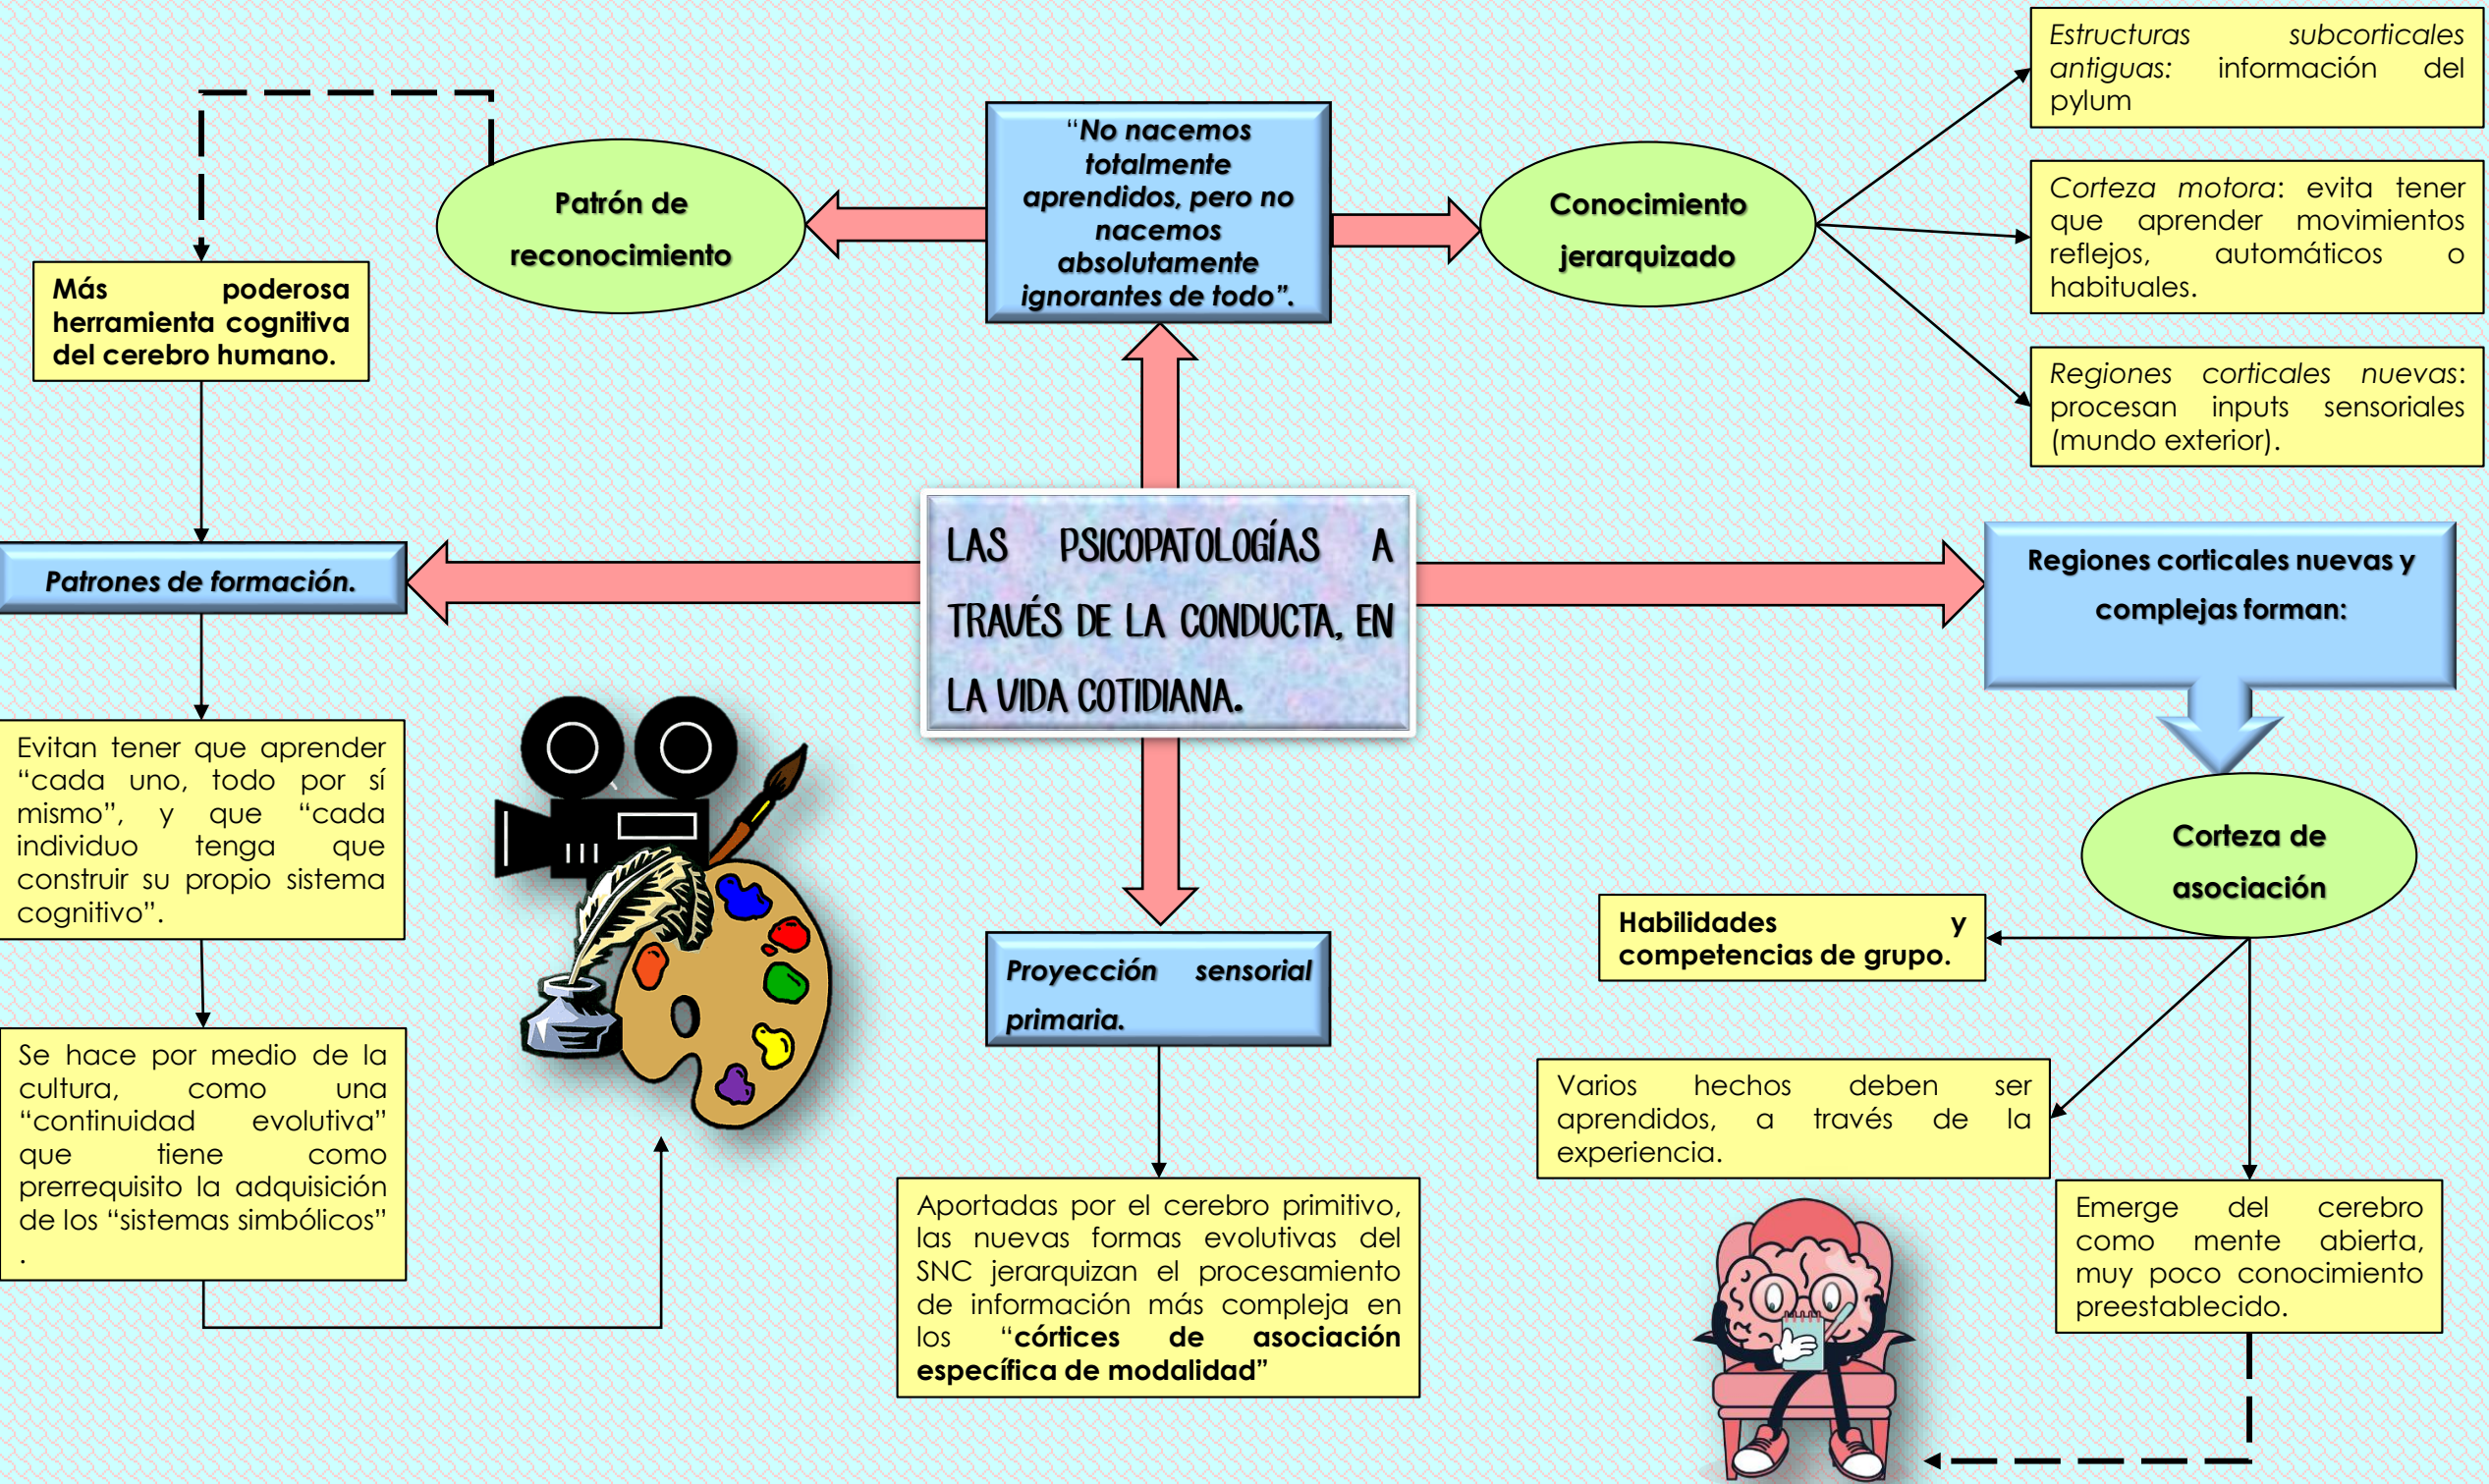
LAS PSICOPATOLOGÍAS A TRAVÉS DE LA CONDUCTA, EN LA VIDA COTIDIANA.

"No nacemos totalmente aprendidos, pero no nacemos absolutamente ignorantes de todo".

Patrón de reconocimiento

Más poderosa herramienta cognitiva del cerebro humano.

Patrones de formación.

Evitan tener que aprender "cada uno, todo por sí mismo", y que "cada individuo tenga que construir su propio sistema cognitivo".

Se hace por medio de la cultura, como una "continuidad evolutiva" que tiene como prerrequisito la adquisición de los "sistemas simbólicos" .

Conocimiento jerarquizado

Estructuras subcorticales antiguas: información del pylum

Corteza motora: evita tener que aprender movimientos reflejos, automáticos o habituales.

Regiones corticales nuevas: procesan inputs sensoriales (mundo exterior).

Regiones corticales nuevas y complejas forman:

Corteza de asociación

Habilidades y competencias de grupo.

Varios hechos deben ser aprendidos, a través de la experiencia.

Emerge del cerebro como mente abierta, muy poco conocimiento preestablecido.

Proyección sensorial primaria.

Aportadas por el cerebro primitivo, las nuevas formas evolutivas del SNC jerarquizan el procesamiento de información más compleja en los "córtices de asociación específica de modalidad"